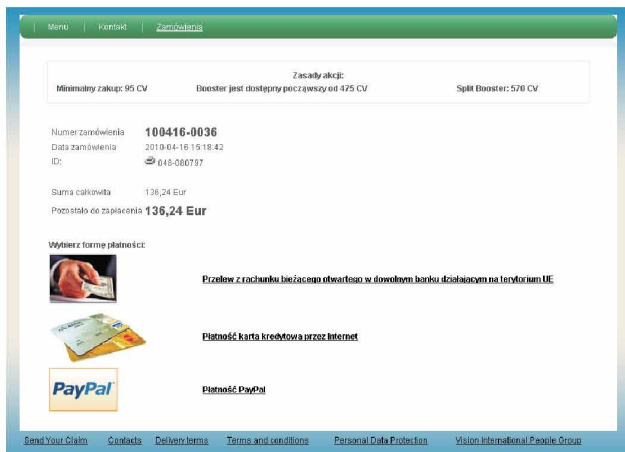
Menu | Kontakt | Zamówienia

Zasady akcji:

Minimalny zakup: 95 CV

Booster jest dostępny począwszy od 475 CV

Split Booster: 570 CV

Numer zamówienia 100416-0036

Data zamówienia 2010-04-16 15:18:42

ID: 048-080797

Suma całkowita 136,24 Eur

Pozostało do zapłacenia 136,24 Eur

Wybierz formę płatności:

Przelew z rachunku bieżącego otwartego w dowolnym banku działającym na terytorium UE

Płatność kartą kredytową przez Internet

PayPal

Płatność PayPal

Send Your Claim Contacts Delivery terms Terms and conditions Personal Data Protection Vision International People Group